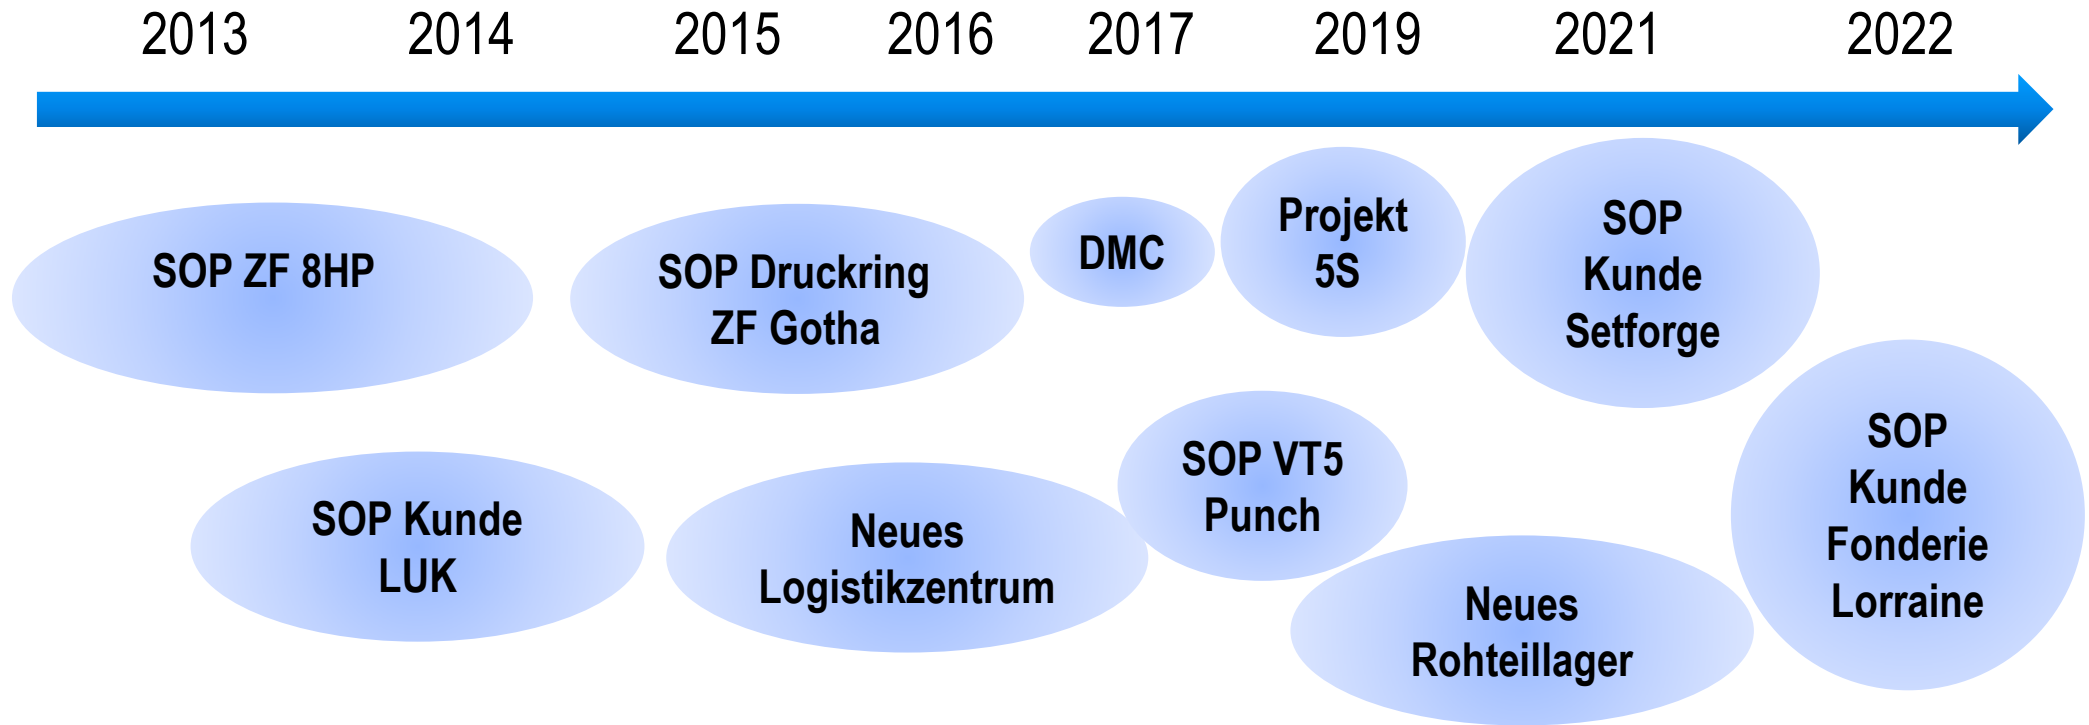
2013 2014 2015 2016 2017 2019 2021 2022

SOP ZF 8HP

SOP Druckring ZF Gotha

DMC

Projekt 5S

SOP Kunde Setforge

SOP Kunde LUK

Neues Logistikzentrum

SOP VT5 Punch

Neues Rohteillager

SOP Kunde Fonderie Lorraine